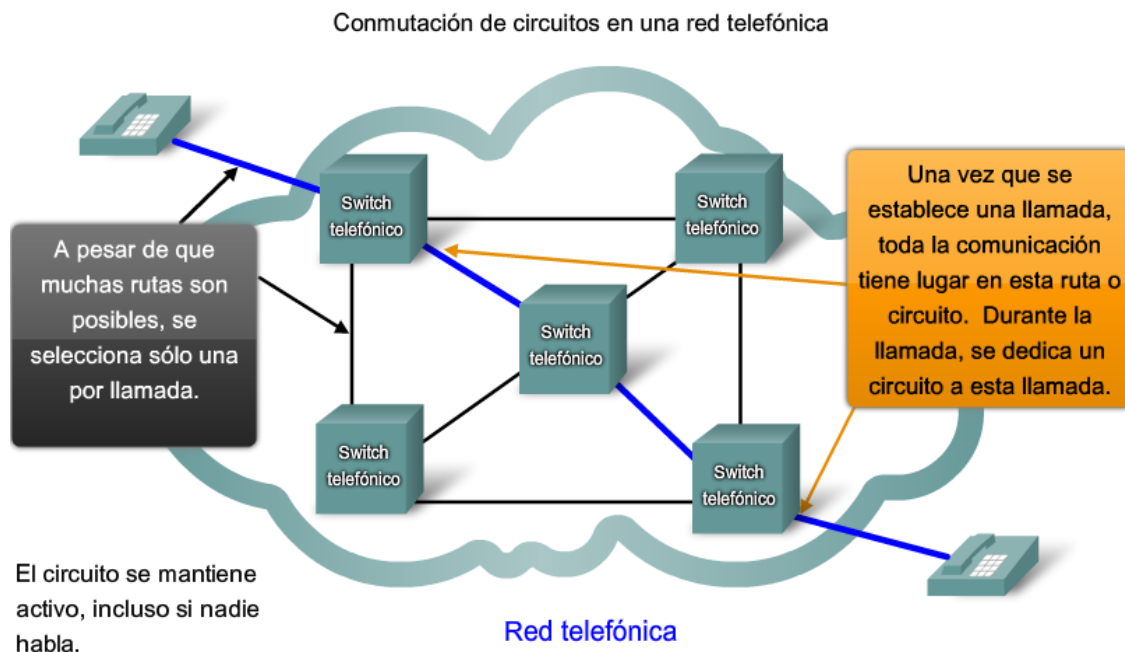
Conmutación de circuitos en una red telefónica

A pesar de que muchas rutas son posibles, se selecciona sólo una por llamada.

Switch telefónico

Switch telefónico

Switch telefónico

Switch telefónico

Switch telefónico

Una vez que se establece una llamada, toda la comunicación tiene lugar en esta ruta o circuito. Durante la llamada, se dedica un circuito a esta llamada.

El circuito se mantiene activo, incluso si nadie habla.

Red telefónica